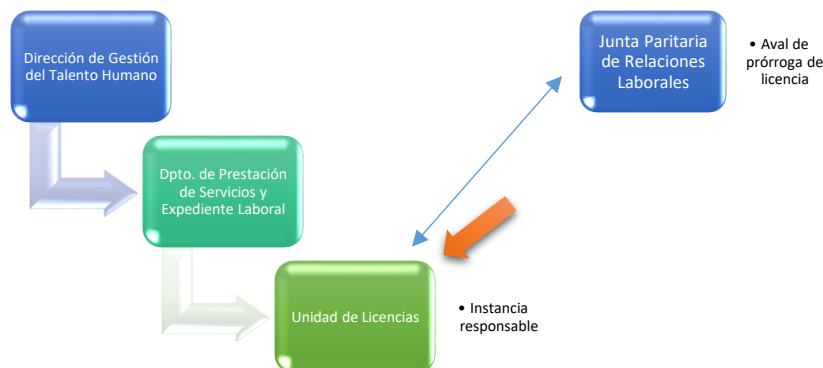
Dirección de Gestión del Talento Humano

Dpto. de Prestación de Servicios y Expediente Laboral

Unidad de Licencias

• Instancia responsable

Junta Paritaria de Relaciones Laborales

• Aval de prórroga de licencia